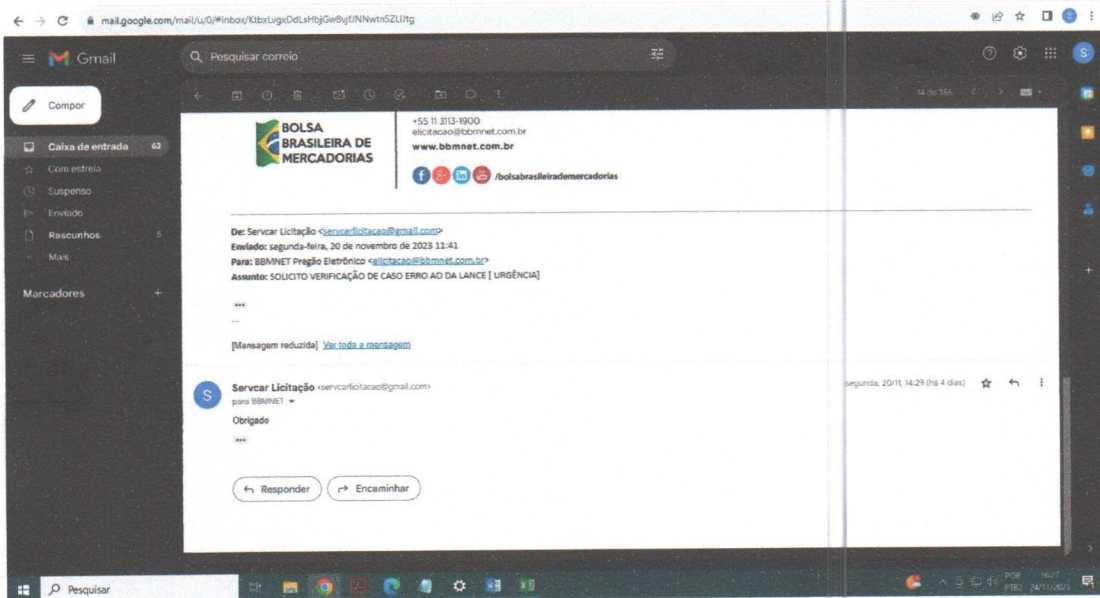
mail.google.com/mail/u/0/#inbox/KtbxLvgxDdLsHbjGwBvjtNNwtnSZLJtg

Gmail

Pesquisar correio

Compor

Caixa de entrada 62
Com estrela
Suspenso
Enviado
Rascunhos 5
Mais

Marcadores +

14 de 566

BOLSA BRASILEIRA DE MERCADORIAS

+55 11 3113-1900
elicitacao@bbmnet.com.br
www.bbmnet.com.br
/bolsabrasileirademercadorias

De: Servcar Licitação <servcarlicitacao@gmail.com>
Enviado: segunda-feira, 20 de novembro de 2023 11:41
Para: BBMNET Pregão Eletrônico <elicitacao@bbmnet.com.br>
Assunto: SOLICITO VERIFICAÇÃO DE CASO ERRO AO DA LANCE [ URGÊNCIA]

...

[Mensagem reduzida] Ver toda a mensagem

Servcar Licitação <servcarlicitacao@gmail.com>
para BBMNET
segunda, 20/11, 14:29 (há 4 dias)

Obrigado

...

Responder
Encaminhar

Pesquisar

POR PTB2 16:27 24/11/2023